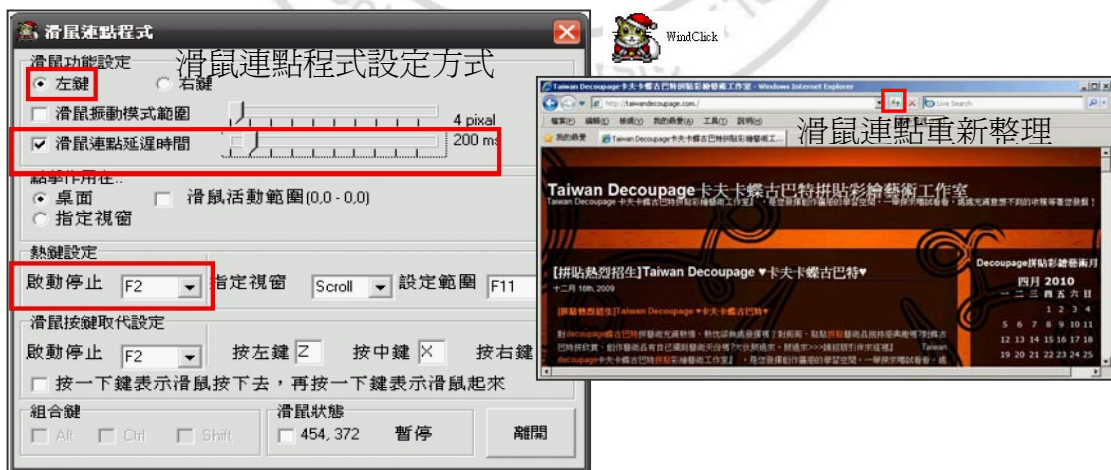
滑鼠連點程式

滑鼠功能設定
滑鼠連點程式設定方式
左鍵
右鍵
滑鼠振動模式範圍
4 pixal
滑鼠連點延遲時間
200 ms

點擊作用在..
桌面
滑鼠活動範圍(0,0 - 0,0)
指定視窗

熱鍵設定
啟動停止 F2
指定視窗 Scroll
設定範圍 F11

滑鼠按鍵取代設定
啟動停止 F2
按左鍵 Z
按中鍵 X
按右鍵
按一下鍵表示滑鼠按下去，再按一下鍵表示滑鼠起來

組合鍵
Alt
Ctrl
Shift

滑鼠狀態
454, 372
暫停
離開

WindClick

Taiwan Decoupage卡夫卡蝶古巴特拼貼彩繪藝術工作室 - Windows Internet Explorer
http://taiwandecoupage.com/
Live Search
檔案(F) 編輯(E) 檢視(V) 我的最愛(A) 工具(T) 說明(H)
我的最愛
Taiwan Decoupage卡夫卡蝶古巴特拼貼彩繪藝術工...
滑鼠連點重新整理

Taiwan Decoupage卡夫卡蝶古巴特拼貼彩繪藝術工作室
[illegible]

[拼貼熱烈招生]Taiwan Decoupage ♥卡夫卡蝶古巴特♥
十二月 16th, 2009
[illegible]
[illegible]

Decoupage拼貼彩繪藝術月
四月 2010
一 二 三 四 五 六 日
1 2 3 4
5 6 7 8 9 10 11
12 13 14 15 16 17 18
19 20 21 22 23 24 25